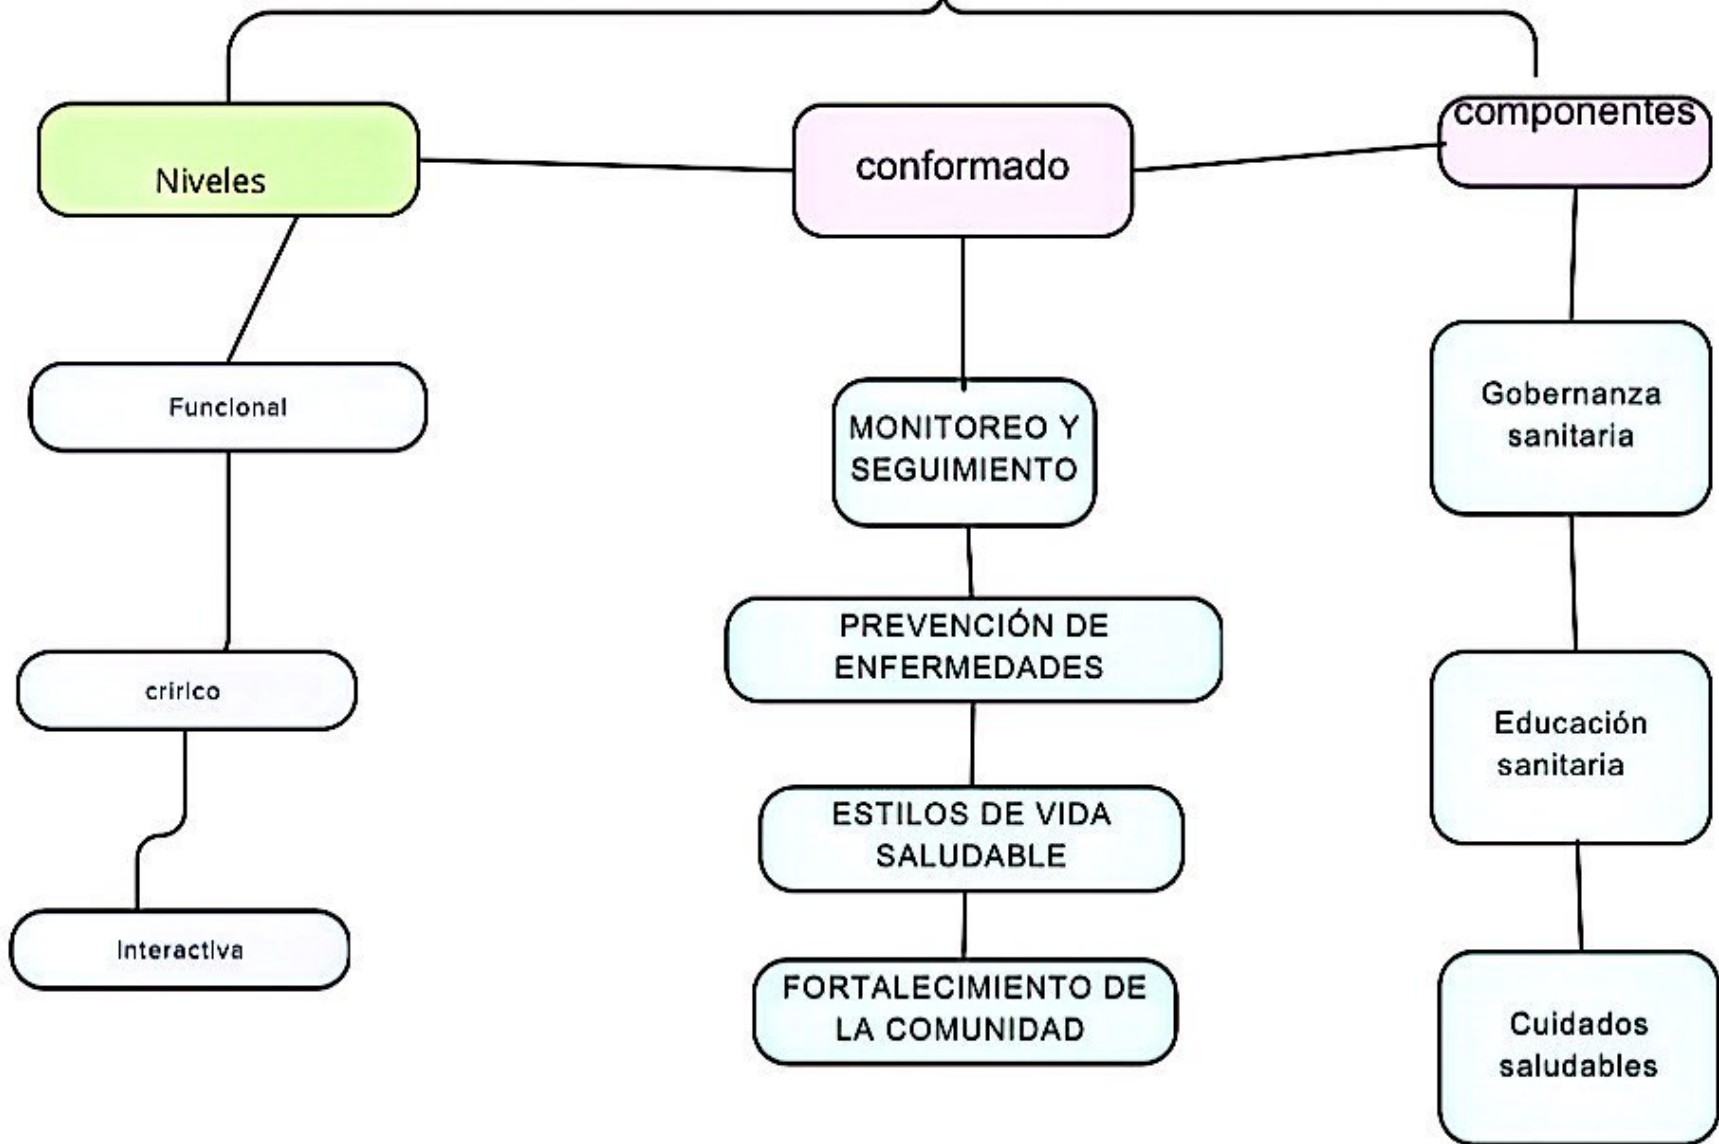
Niveles

conformado

componentes

Funcional

crirlco

Interactiva

MONITOREO Y SEGUIMIENTO

PREVENCIÓN DE ENFERMEDADES

ESTILOS DE VIDA SALUDABLE

FORTALECIMIENTO DE LA COMUNIDAD

Gobernanza sanitaria

Educación sanitaria

Cuidados saludables